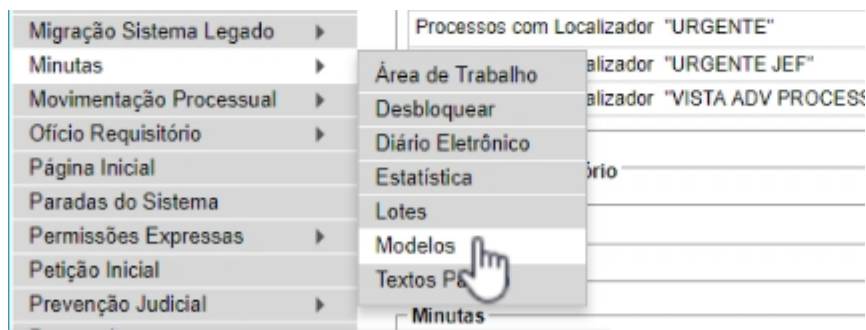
Migração Sistema Legado
Minutas
Movimentação Processual
Ofício Requisitório
Página Inicial
Paradas do Sistema
Permissões Expressas
Petição Inicial
Prevenção Judicial

Área de Trabalho
Desbloquear
Diário Eletrônico
Estatística
Lotes
Modelos
Textos P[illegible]

Processos com Localizador "URGENTE"
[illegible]alizador "URGENTE JEF"
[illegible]alizador "VISTA ADV PROCESS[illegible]
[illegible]ório
Minutas